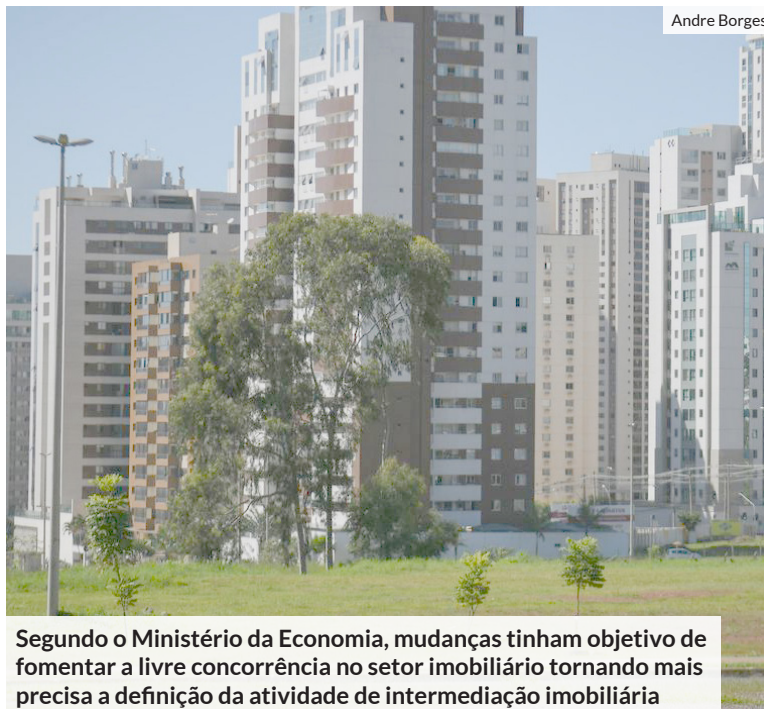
Andre Borges

Segundo o Ministério da Economia, mudanças tinham objetivo de fomentar a livre concorrência no setor imobiliário tornando mais precisa a definição da atividade de intermediação imobiliária